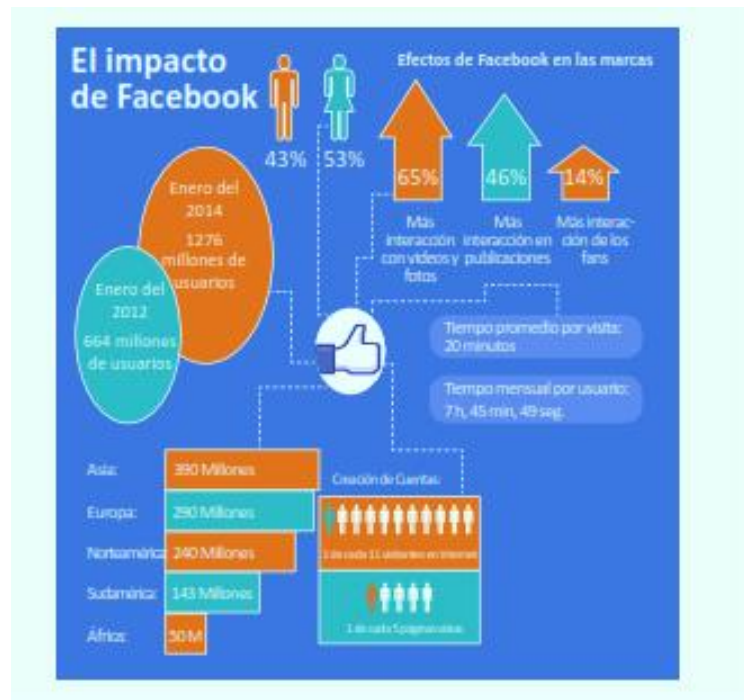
El impacto de Facebook

43% 53%

Efectos de Facebook en las marcas

65%
Más interacción con videos y fotos

46%
Más interacción en publicaciones

14%
Más interacción de los fans

Enero del 2014
1276 millones de usuarios

Enero del 2012
664 millones de usuarios

Tiempo promedio por visita: 20 minutos

Tiempo mensual por usuario: 7 h, 45 min, 49 seg.

Asia: 390 Millones
Europa: 290 Millones
Norteamérica: 240 Millones
Sudamérica: 143 Millones
África: 50 M

Creación de Cuentas:
1 de cada 11 usuarios en Internet
1 de cada 5 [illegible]